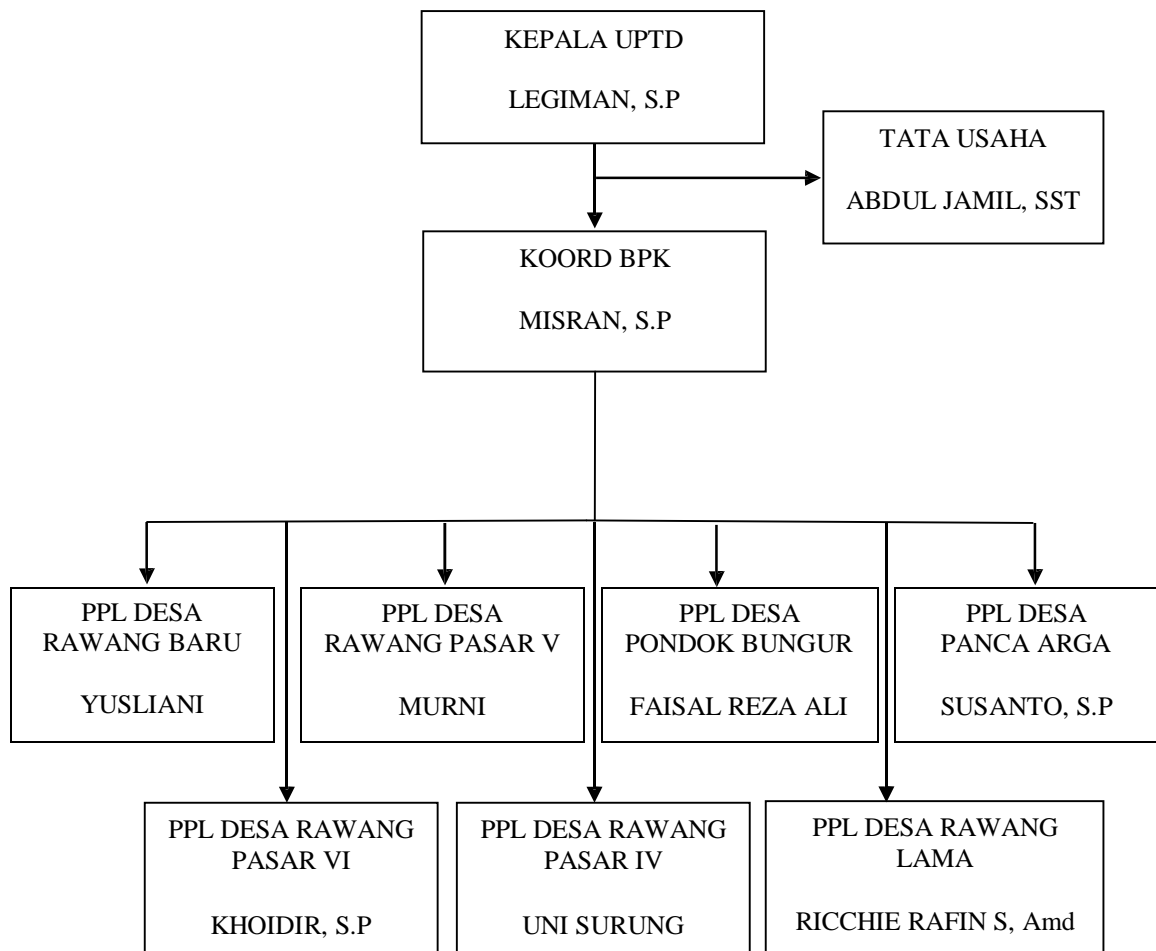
KEPALA UPTD

LEGIMAN, S.P

TATA USAHA

ABDUL JAMIL, SST

KOORD BPK

MISRAN, S.P

PPL DESA RAWANG BARU

YUSLIANI

PPL DESA RAWANG PASAR V

MURNI

PPL DESA PONDOK BUNGUR

FAISAL REZA ALI

PPL DESA PANCA ARGA

SUSANTO, S.P

PPL DESA RAWANG PASAR VI

KHOIDIR, S.P

PPL DESA RAWANG PASAR IV

UNI SURUNG

PPL DESA RAWANG LAMA

RICCHIE RAFIN S, Amd